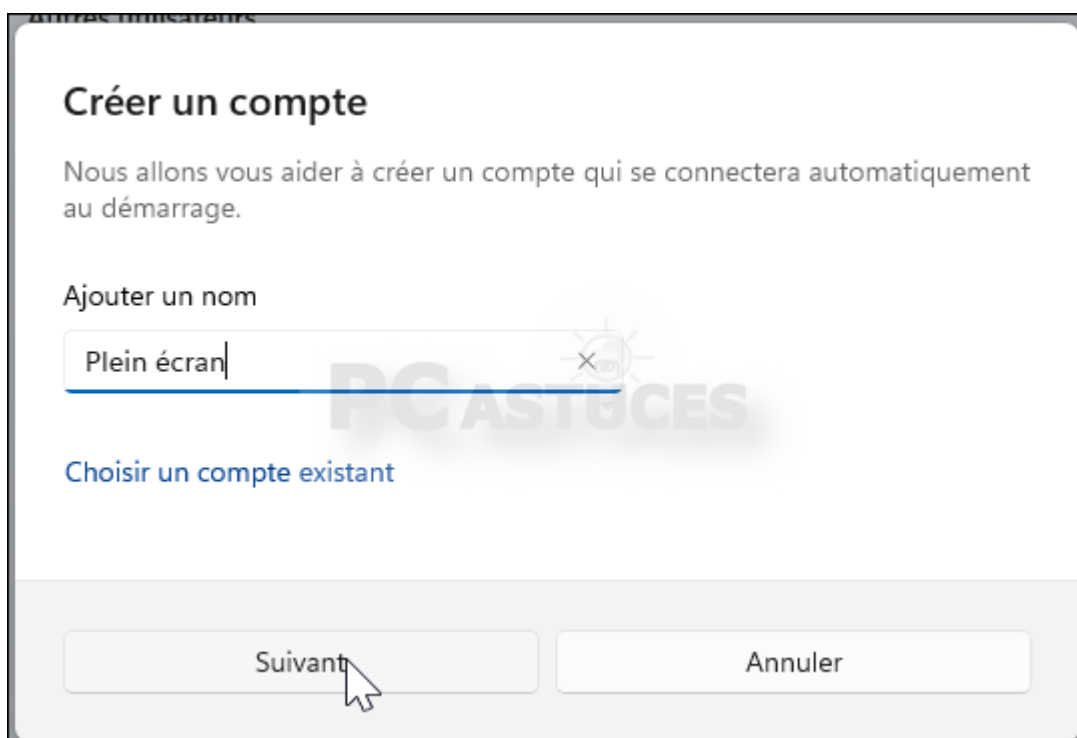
Autres utilisateurs

Créer un compte

Nous allons vous aider à créer un compte qui se connectera automatiquement au démarrage.

Ajouter un nom

Plein écran

PC ASTUCES

Choisir un compte existant

Suivant

Annuler